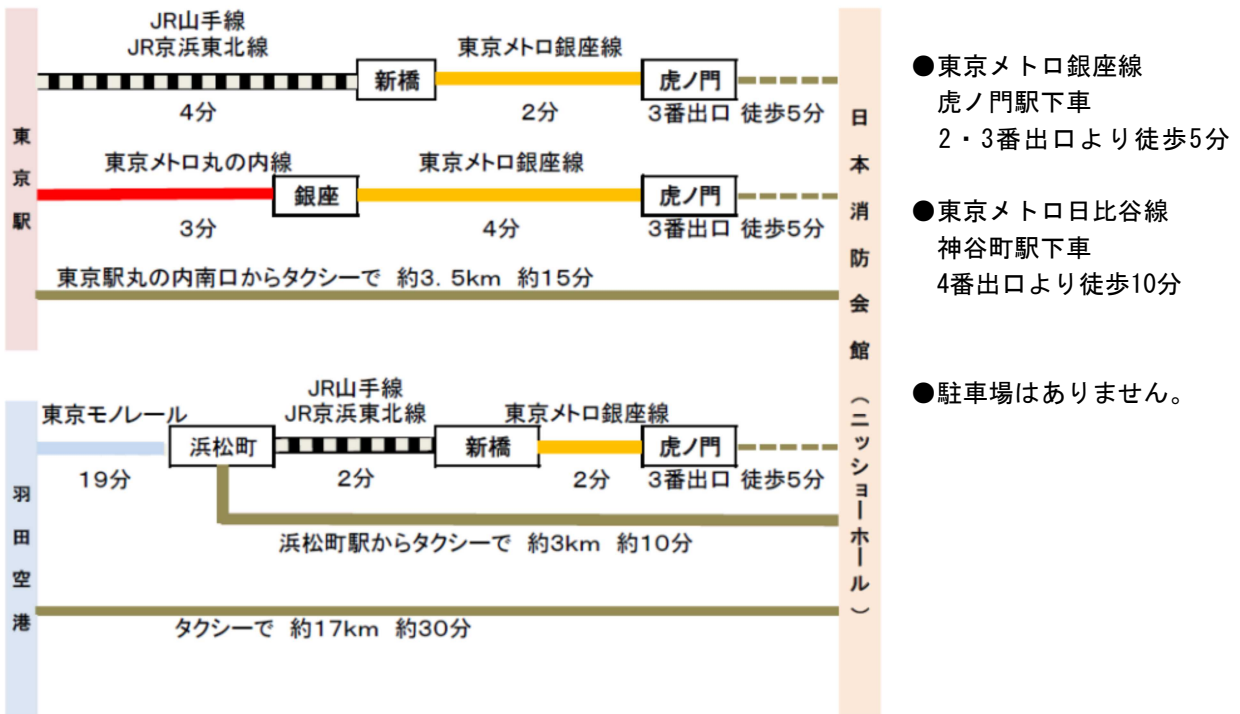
東京駅

JR山手線
JR京浜東北線
4分
新橋
東京メトロ銀座線
2分
虎ノ門
3番出口 徒歩5分

東京メトロ丸の内線
3分
銀座
東京メトロ銀座線
4分
虎ノ門
3番出口 徒歩5分

東京駅丸の内南口からタクシーで 約3．5km 約15分

羽田空港

東京モノレール
19分
浜松町
JR山手線
JR京浜東北線
2分
新橋
東京メトロ銀座線
2分
虎ノ門
3番出口 徒歩5分

浜松町駅からタクシーで 約3km 約10分

タクシーで 約17km 約30分

日本消防会館（ニッショーホール）

●東京メトロ銀座線
虎ノ門駅下車
2・3番出口より徒歩5分

●東京メトロ日比谷線
神谷町駅下車
4番出口より徒歩10分

●駐車場はありません。